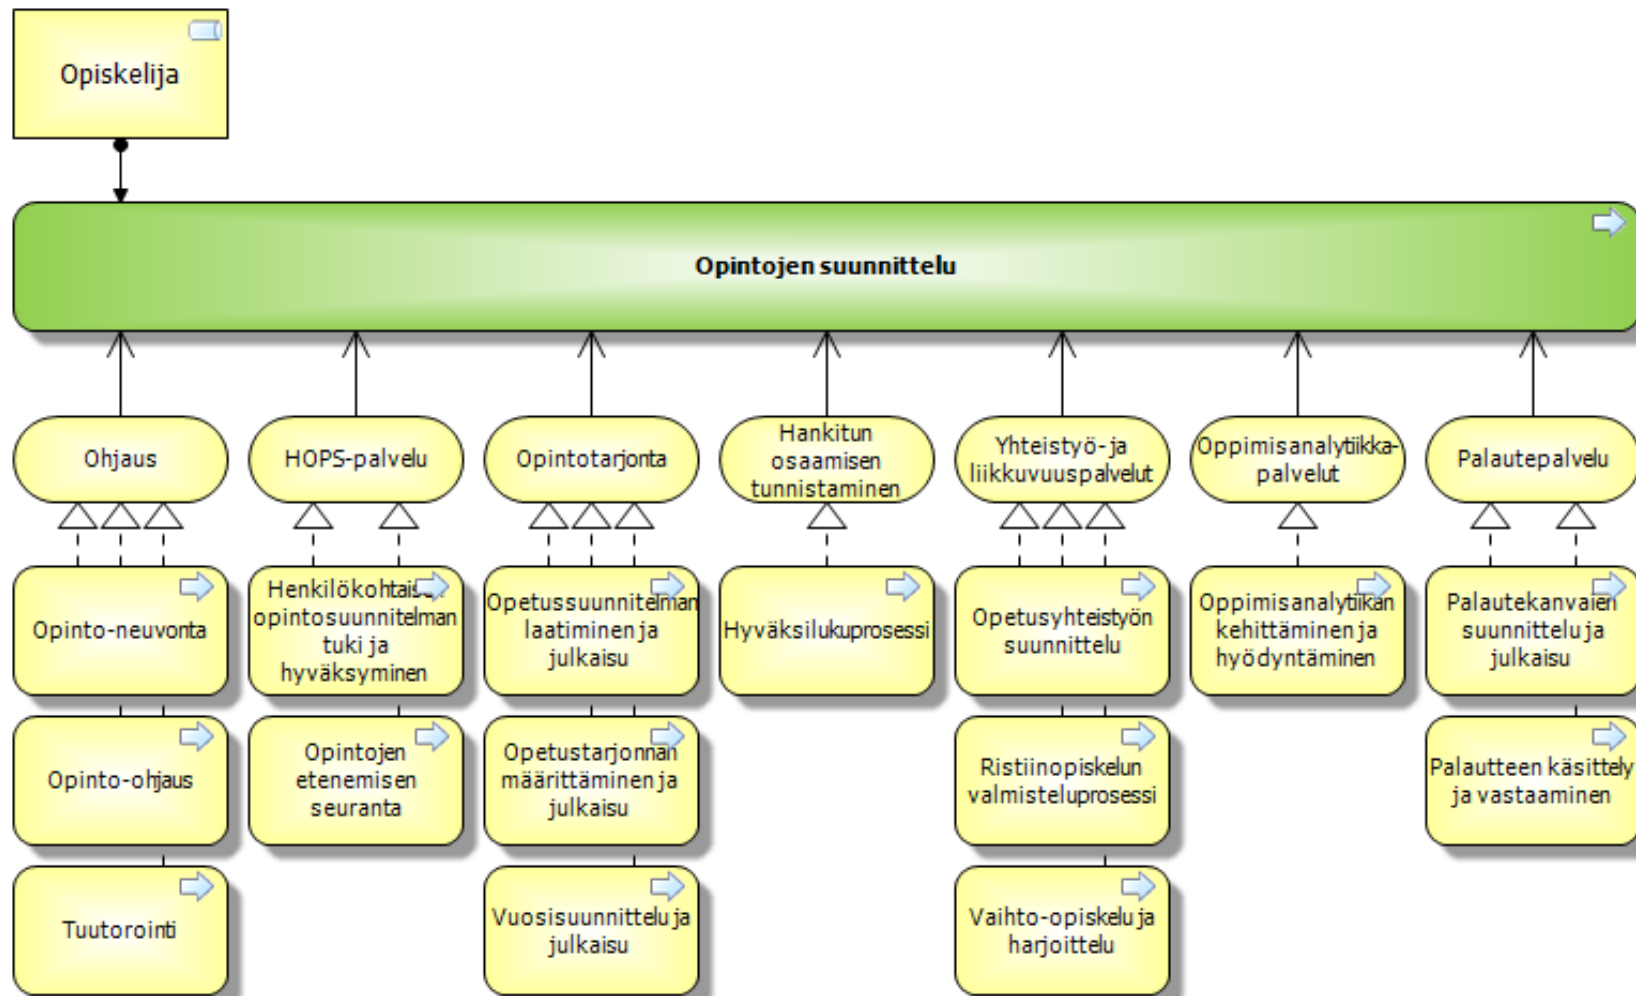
Opiskelija

Opintojen suunnittelu

Ohjaus

HOPS-palvelu

Opintotarjonta

Hankitun osaamisen tunnistaminen

Yhteistyö- ja liikkuvuuspalvelut

Oppimisanalytiikka-palvelut

Palautepalvelu

Opinto-neuvonta

Opinto-ohjaus

Tuutorointi

Henkilökohtaisen opintosuunnitelman tuki ja hyväksyminen

Opintojen etenemisen seuranta

Opetussuunnitelman laatiminen ja julkaisu

Opetustarjonnan määrittäminen ja julkaisu

Vuosisuunnittelu ja julkaisu

Hyväksilukuprosessi

Opetusyhteistyön suunnittelu

Ristiinopiskelun valmisteluprosessi

Vaihto-opiskelu ja harjoittelu

Oppimisanalytiikan kehittäminen ja hyödyntäminen

Palautekanvaien suunnittelu ja julkaisu

Palautteen käsittely ja vastaaminen